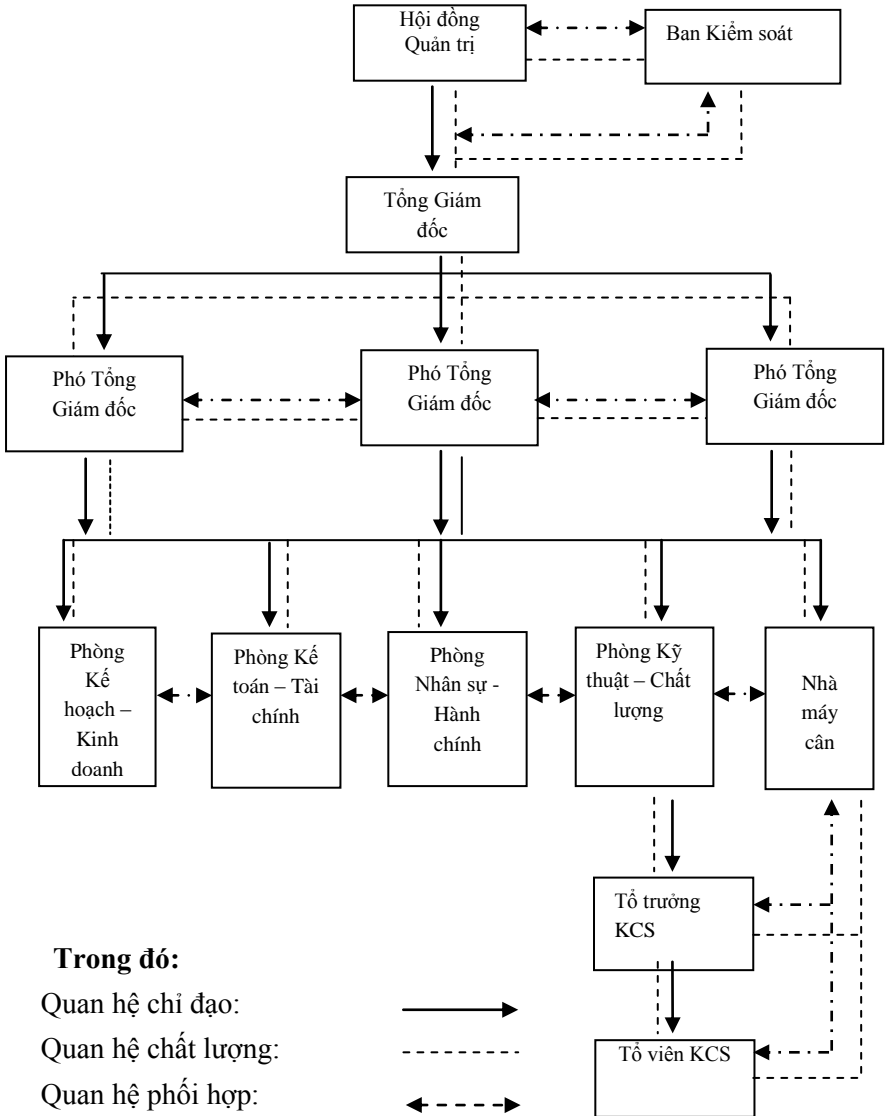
Hội đồng Quản trị

Ban Kiểm soát

Tổng Giám đốc

Phó Tổng Giám đốc

Phó Tổng Giám đốc

Phó Tổng Giám đốc

Phòng Kế hoạch – Kinh doanh

Phòng Kế toán – Tài chính

Phòng Nhân sự - Hành chính

Phòng Kỹ thuật – Chất lượng

Nhà máy cân

Tổ trưởng KCS

Tổ viên KCS

Trong đó:

Quan hệ chỉ đạo:

Quan hệ chất lượng:

Quan hệ phối hợp: